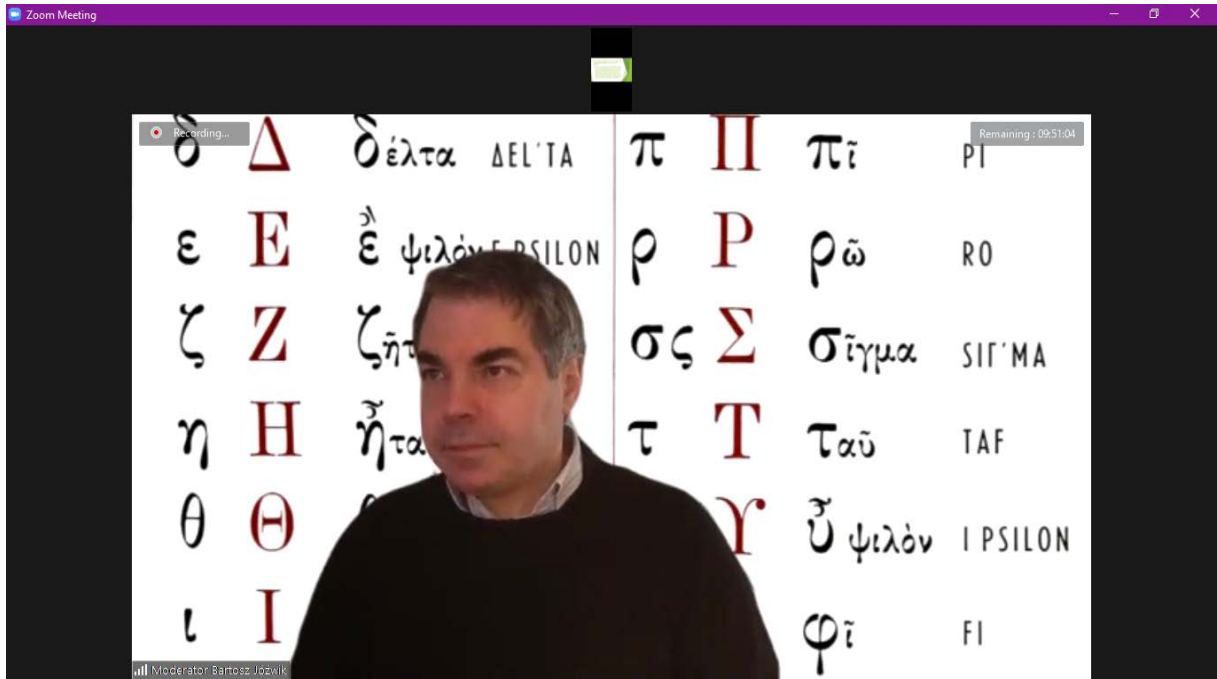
Zoom Meeting

Recording...

Remaining : 09:51:04

δ Δ δέλτα ΔΕΛ'ΤΑ

ε Ε ἒ ψιλόν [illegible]PSILON

ζ Ζ ζῆ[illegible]

η Η ἦτα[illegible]

θ Θ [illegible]

ι Ι

π Π πῖ PI

ρ Ρ ρῶ RO

σ ς Σ σῖγμα SIΓ'MA

τ Τ ταῦ TAF

Υ ὖ ψιλὸν I PSILON

φῖ FI

Moderator Bartosz Jóźwik